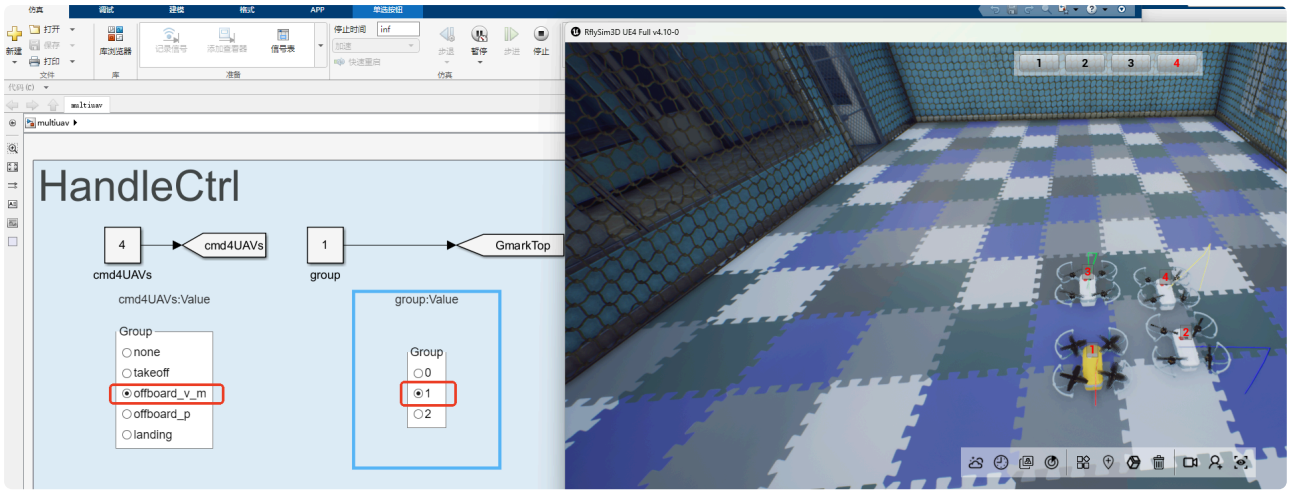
仿真 调试 建模 格式 APP 单选按钮

新建 打开 保存 打印 文件
库浏览器 库
记录信号 添加查看器 信号表 准备
停止时间 inf
加速
快速重启
步退 暂停 步进 停止
仿真

代码 (C)

multiuav

multiuav

RflySim3D UE4 Full v4.10-0

1 2 3 4

HandleCtrl

4
cmd4UAVs
cmd4UAVs

1
group
GmarkTop

cmd4UAVs:Value

Group
none
takeoff
offboard_v_m
offboard_p
landing

group:Value

Group
0
1
2

3 4 1 2